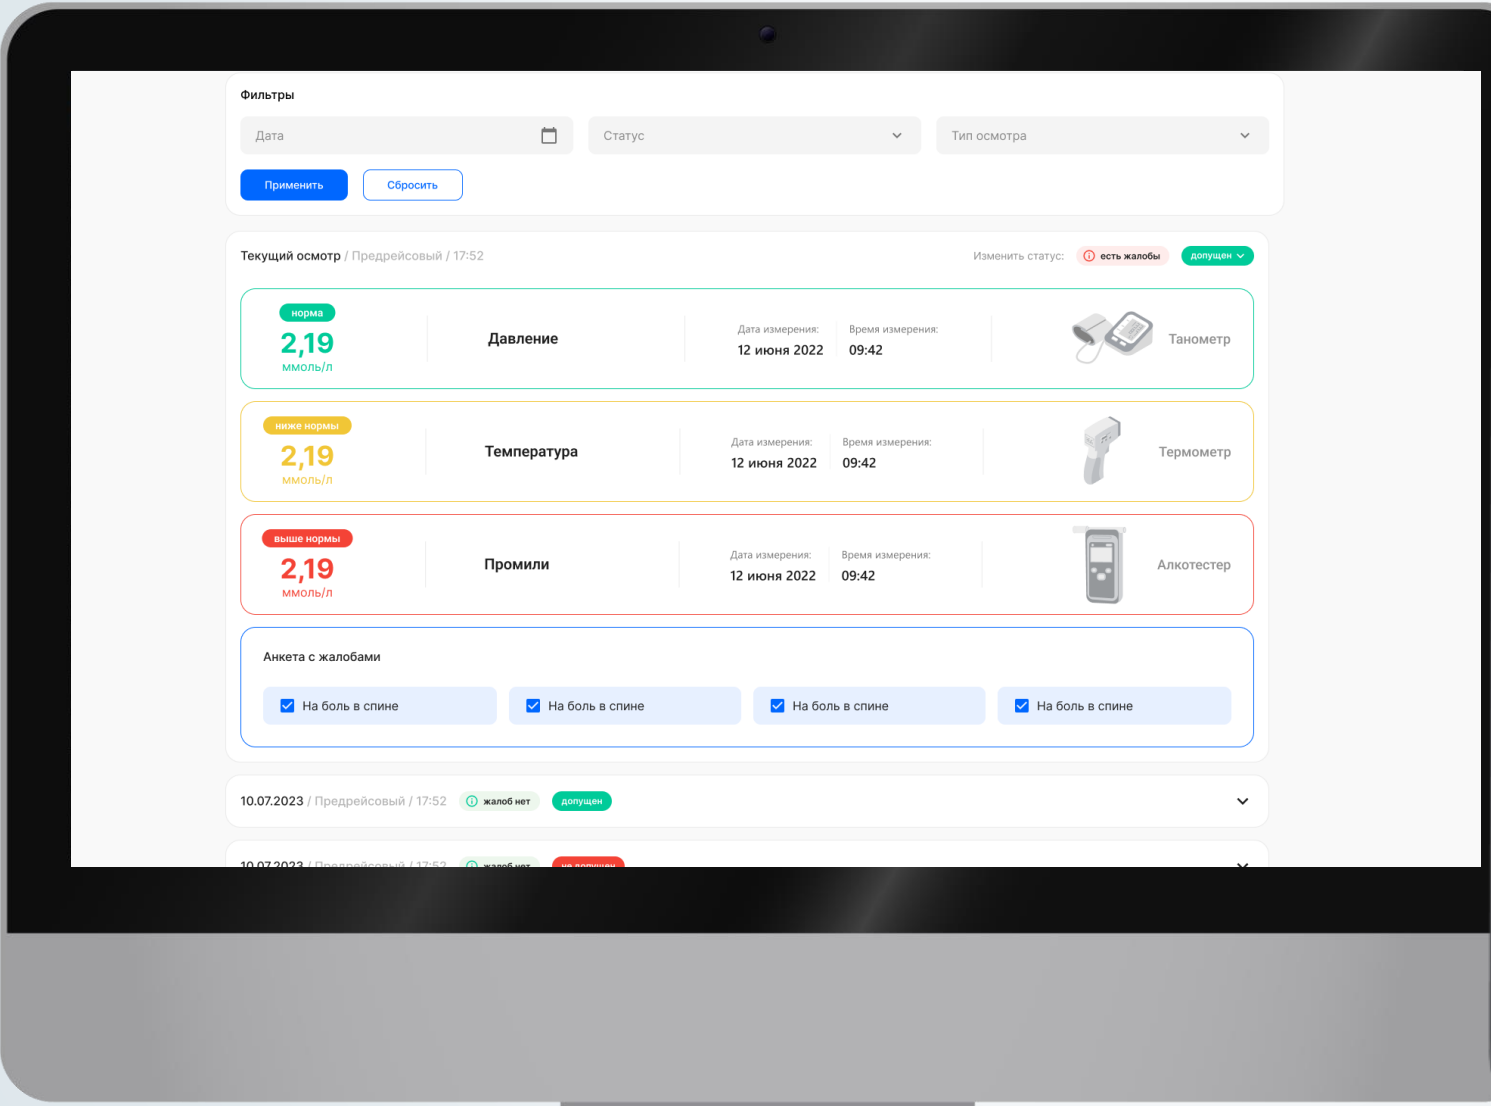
Фильтры

Дата

Статус

Тип осмотра

Применить

Сбросить

Текущий осмотр / Предрейсовый / 17:52

Изменить статус: есть жалобы допущен

норма
2,19
ммоль/л

Давление

Дата измерения:
12 июня 2022

Время измерения:
09:42

Танометр

ниже нормы
2,19
ммоль/л

Температура

Дата измерения:
12 июня 2022

Время измерения:
09:42

Термометр

выше нормы
2,19
ммоль/л

Промили

Дата измерения:
12 июня 2022

Время измерения:
09:42

Алкотестер

Анкета с жалобами

На боль в спине

На боль в спине

На боль в спине

На боль в спине

10.07.2023 / Предрейсовый / 17:52 жалоб нет допущен

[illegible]